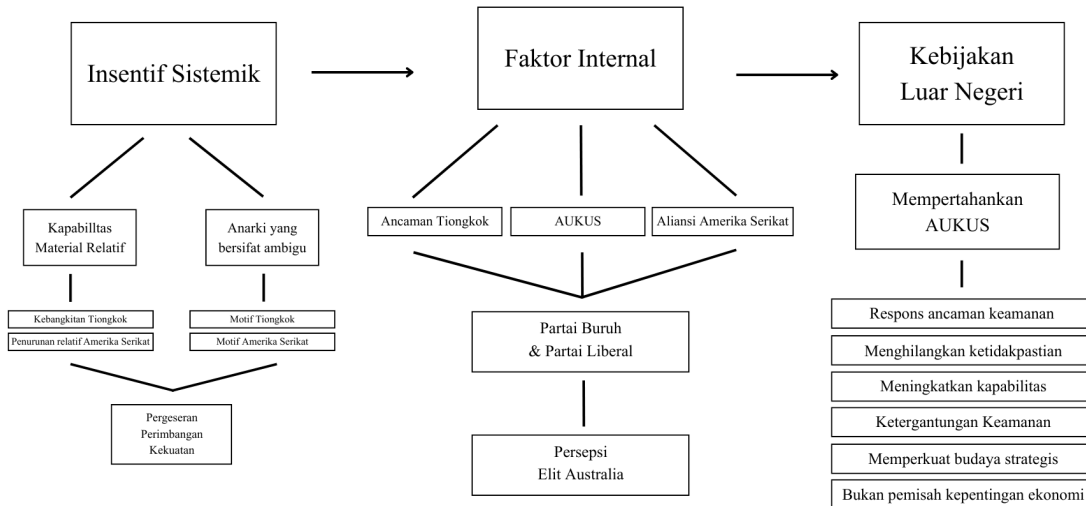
Insentif Sistemik

Faktor Internal

Kebijakan Luar Negeri

Kapabilltas Material Relatif

Anarki yang bersifat ambigu

Kebangkitan Tiongkok

Penurunan relatif Amerika Serikat

Motif Tiongkok

Motif Amerika Serikat

Pergeseran Perimbangan Kekuatan

Ancaman Tiongkok

AUKUS

Aliansi Amerika Serikat

Partai Buruh & Partai Liberal

Persepsi Elit Australia

Mempertahankan AUKUS

Respons ancaman keamanan

Menghilangkan ketidakpastian

Meningkatkan kapabilitas

Ketergantungan Keamanan

Memperkuat budaya strategis

Bukan pemisah kepentingan ekonomi